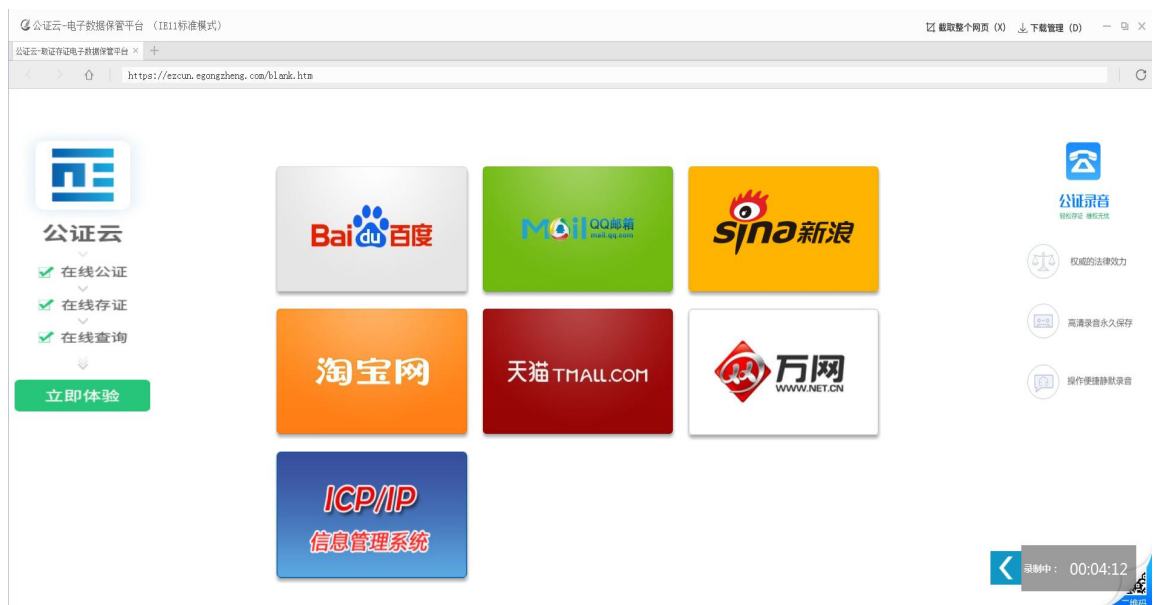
公证云-电子数据保管平台 （IE11标准模式）

截取整个网页 (X)　下载管理 (D)

公证云-数证存证电子数据保管平台 ×

https://ezcun.egongzheng.com/blank.htm

公证云

在线公证

在线存证

在线查询

立即体验

Bai du 百度

Mail QQ邮箱 mail.qq.com

sina新浪

淘宝网

天猫 TMALL.COM

万网 WWW.NET.CN

ICP/IP 信息管理系统

公证录音 轻松存证 维权无忧

权威的法律效力

高清录音永久保存

操作便捷静默录音

录制中：　00:04:12